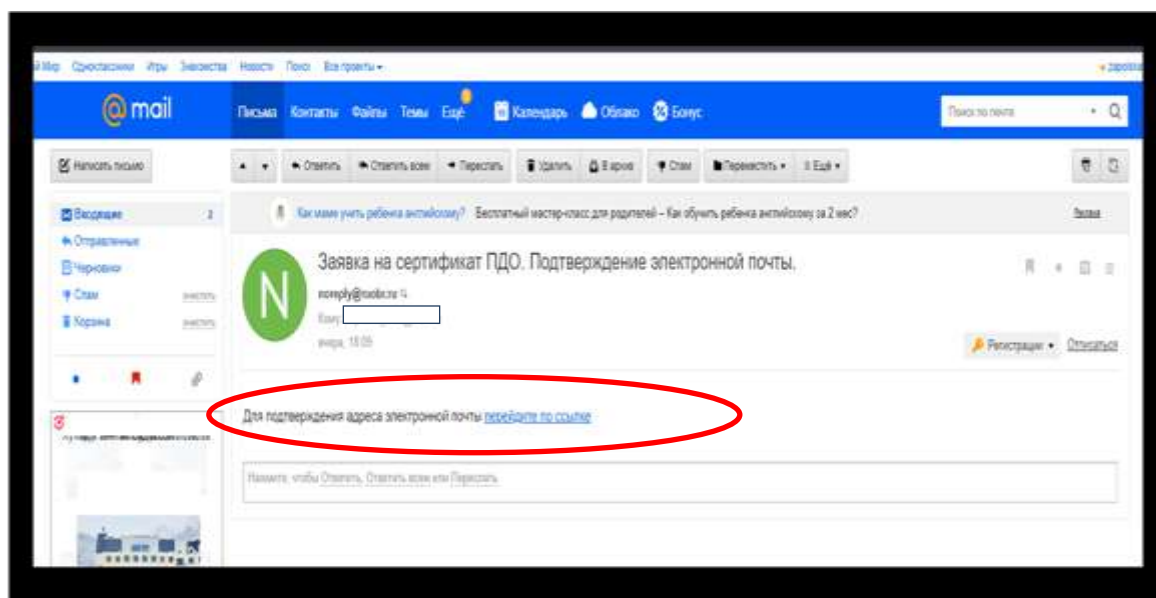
й Мир Одноклассники Игры Знакомства Новости Поиск Все проекты

@mail

Письма Контакты Файлы Темы Ещё Календарь Облако Бонус

Поиск по почте

Написать письмо

Ответить Ответить всем Переслать Удалить В архив Спам Переместить Ещё

Входящие 2
Отправленные
Черновики
Спам очистить
Корзина очистить

Как маме учить ребенка английскому? Бесплатный мастер-класс для родителей – Как обучить ребенка английскому за 2 мес? Реклама

N

Заявка на сертификат ПДО. Подтверждение электронной почты.

noreply@roobr.ru
Кому:
вчера, 18:05

Регистрация Отписаться

Для подтверждения адреса электронной почты перейдите по ссылке

Нажмите, чтобы Ответить, Ответить всем или Переслать